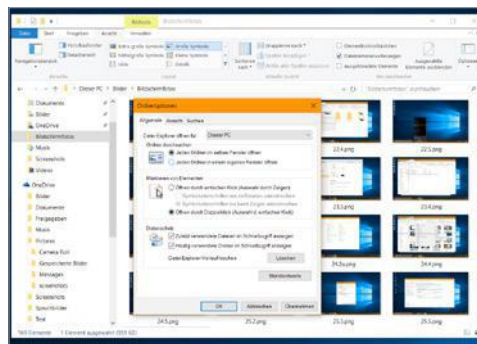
Datei Start Freigeben Ansicht Verwalten

Navigationsbereich

Dieser PC > Bilder > Bildschirmfotos

Dokumente
Bilder
OneDrive
Bildschirmfotos
Musik
Screenshots
Videos
OneDrive
Bilder
Dokumente
Freigegeben
Musik
Pictures
Camera Roll
Gespeicherte Bilder
Messages
screenshots
Screenshots
Spezifisches
Text

Ordneroptionen
Allgemein Ansicht Suchen

Datei-Explorer öffnen für: Dieser PC
Ordner durchsuchen
Jeden Ordner im selben Fenster öffnen
Jeden Ordner in einem eigenen Fenster öffnen

Klicken von Elementen
Öffnen durch einfachen Klick (Auswahl durch Zeigen)
Öffnen durch Doppelklick (Auswahl durch einfachen Klick)

Datenschutz
Zuletzt verwendete Dateien im Schnellzugriff anzeigen
Häufig verwendete Ordner im Schnellzugriff anzeigen
Datei-Explorer-Verlauf löschen Löschen

Standardwerte

OK Abbrechen Übernehmen

22.4.png
22.5.png
23.4.png
24.4.png
24.5.png
25.2.png
25.3.png
25.5.png

165 Elemente 1 Element ausgewählt